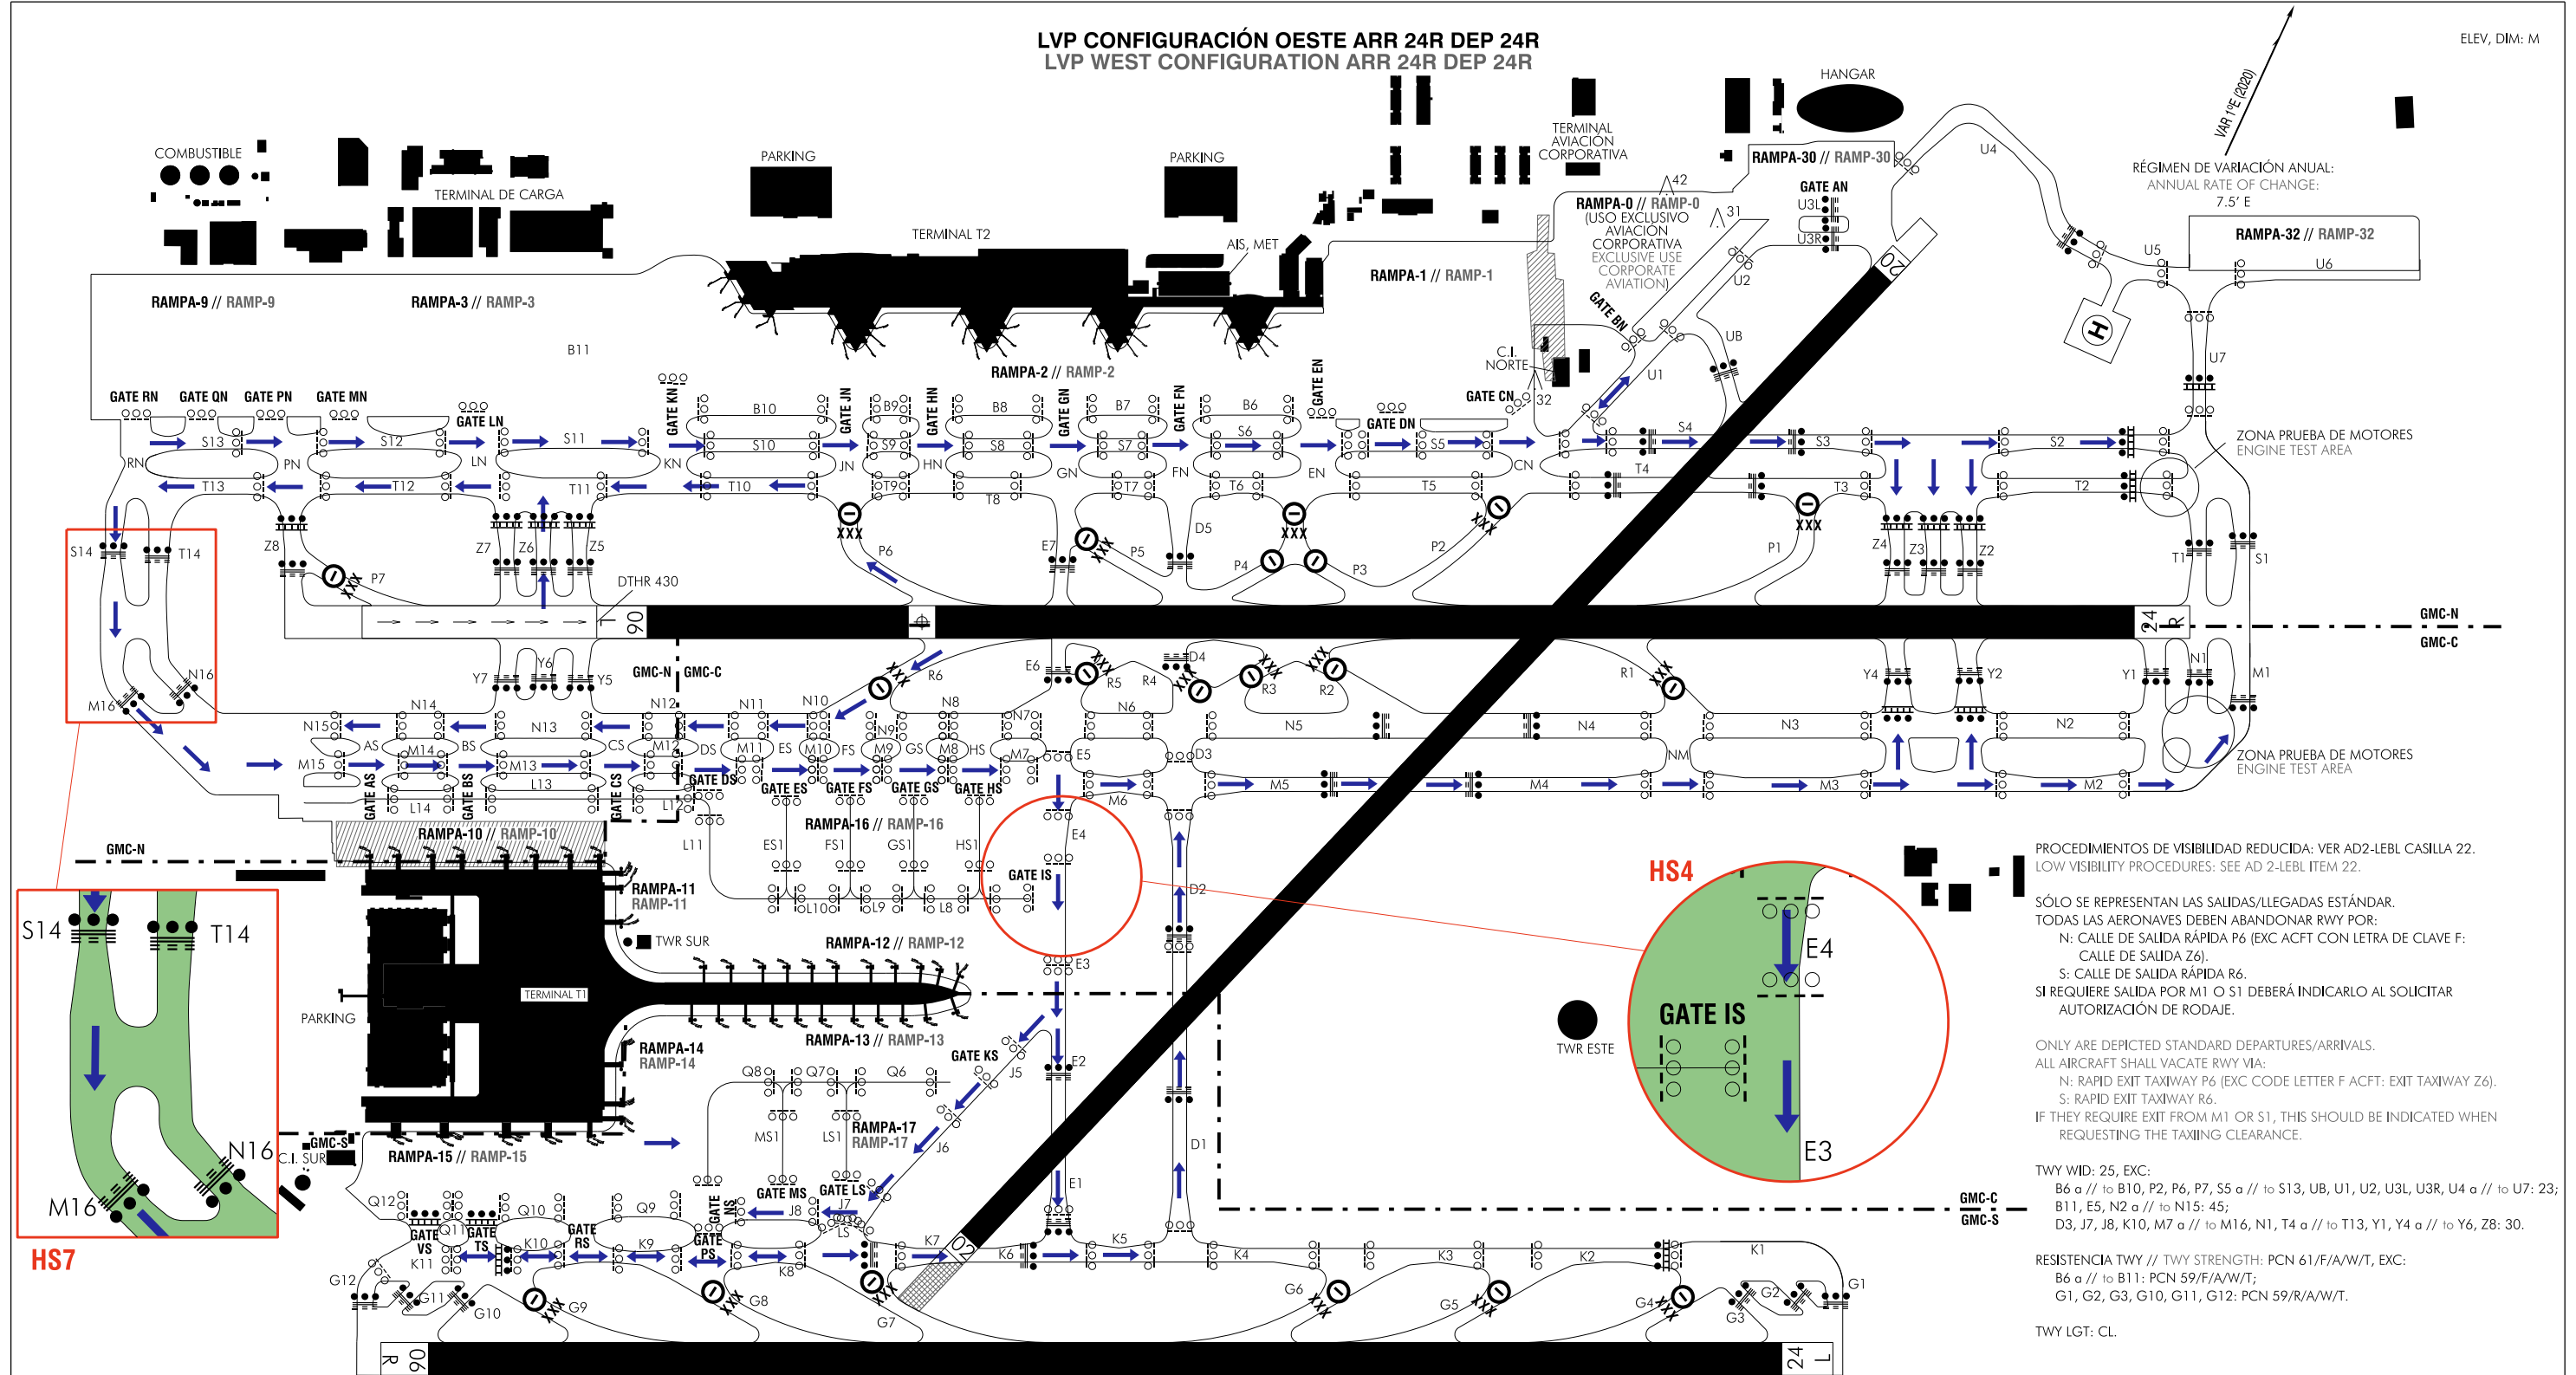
LVP CONFIGURACIÓN OESTE ARR 24R DEP 24R
LVP WEST CONFIGURATION ARR 24R DEP 24R

ELEV, DIM: M

VAR 1°E (2020)

RÉGIMEN DE VARIACIÓN ANUAL:
ANNUAL RATE OF CHANGE:
7.5' E

COMBUSTIBLE
TERMINAL DE CARGA
PARKING
TERMINAL T2
PARKING
AIS, MET
TERMINAL AVIACION CORPORATIVA
HANGAR
RAMPA-30 // RAMP-30
GATE AN
U3L
U3R
U4
U5
U6
U7
RAMPA-32 // RAMP-32
RAMPA-0 // RAMP-0 (USO EXCLUSIVO AVIACION CORPORATIVA EXCLUSIVE USE CORPORATE AVIATION)
RAMPA-1 // RAMP-1
RAMPA-9 // RAMP-9
RAMPA-3 // RAMP-3
RAMPA-2 // RAMP-2
B11
C.I. NORTE
GATE BN
U1
U2
UB
42
31
32
GATE RN
GATE QN
GATE PN
GATE MN
GATE LN
GATE KN
GATE JN
GATE HN
GATE GN
GATE FN
GATE EN
GATE DN
GATE CN
S13
S12
S11
S10
S9
S8
S7
S6
S5
S4
S3
S2
B10
B9
B8
B7
B6
RN
PN
LN
KN
JN
HN
GN
FN
EN
CN
T13
T12
T11
T10
T9
T8
T7
T6
T5
T4
T3
T2
T1
S1
ZONA PRUEBA DE MOTORES
ENGINE TEST AREA
S14
T14
Z8
Z7
Z6
Z5
P7
P6
E7
P5
D5
P4
P3
P2
P1
Z4
Z3
Z2
XXX
DTHR 430
06
24
L
R
GMC-N
GMC-C
Y7
Y6
Y5
GMC-N
GMC-C
E6
R5
R4
D4
R3
R2
R1
Y4
Y2
Y1
N1
M1
M16
N16
N15
N14
N13
N12
N11
N10
N9
N8
N7
N6
N5
N4
N3
N2
AS
BS
CS
DS
ES
FS
GS
HS
M15
M14
M13
M12
M11
M10
M9
M8
M7
M6
M5
M4
M3
M2
E5
D3
NM
L14
L13
L12
GATE AS
GATE BS
GATE CS
GATE DS
GATE ES
GATE FS
GATE GS
GATE HS
ZONA PRUEBA DE MOTORES
ENGINE TEST AREA
RAMPA-10 // RAMP-10
RAMPA-16 // RAMP-16
E4
GMC-N
L11
ES1
FS1
GS1
HS1
GATE IS
D2
L10
L9
L8
RAMPA-11
RAMP-11
TWR SUR
RAMPA-12 // RAMP-12
E3
TERMINAL T1
PARKING
RAMPA-14
RAMP-14
RAMPA-13 // RAMP-13
GATE KS
J5
E2
Q8
Q7
Q6
MS1
LS1
RAMPA-17
RAMP-17
J6
D1
GMC-S
C.I. SUR
RAMPA-15 // RAMP-15
GATE MS
GATE LS
J7
LS
E1
Q12
Q11
Q10
Q9
GATE VS
GATE TS
GATE RS
GATE NS
GATE PS
J8
K11
K10
K9
K8
K7
K6
K5
K4
K3
K2
K1
G12
G11
G10
G9
G8
G7
G6
G5
G4
G3
G2
G1
GMC-C
GMC-S
TWR ESTE

HS4
E4
GATE IS
E3

S14
T14
N16
M16
HS7

PROCEDIMIENTOS DE VISIBILIDAD REDUCIDA: VER AD2-LEBL CASILLA 22.
LOW VISIBILITY PROCEDURES: SEE AD 2-LEBL ITEM 22.

SÓLO SE REPRESENTAN LAS SALIDAS/LLEGADAS ESTÁNDAR.
TODAS LAS AERONAVES DEBEN ABANDONAR RWY POR:
N: CALLE DE SALIDA RÁPIDA P6 (EXC ACFT CON LETRA DE CLAVE F: CALLE DE SALIDA Z6).
S: CALLE DE SALIDA RÁPIDA R6.
SI REQUIERE SALIDA POR M1 O S1 DEBERÁ INDICARLO AL SOLICITAR AUTORIZACIÓN DE RODAJE.

ONLY ARE DEPICTED STANDARD DEPARTURES/ARRIVALS.
ALL AIRCRAFT SHALL VACATE RWY VIA:
N: RAPID EXIT TAXIWAY P6 (EXC CODE LETTER F ACFT: EXIT TAXIWAY Z6).
S: RAPID EXIT TAXIWAY R6.
IF THEY REQUIRE EXIT FROM M1 OR S1, THIS SHOULD BE INDICATED WHEN REQUESTING THE TAXIING CLEARANCE.

TWY WID: 25, EXC:
B6 a // to B10, P2, P6, P7, S5 a // to S13, UB, U1, U2, U3L, U3R, U4 a // to U7: 23;
B11, E5, N2 a // to N15: 45;
D3, J7, J8, K10, M7 a // to M16, N1, T4 a // to T13, Y1, Y4 a // to Y6, Z8: 30.

RESISTENCIA TWY // TWY STRENGTH: PCN 61/F/A/W/T, EXC:
B6 a // to B11: PCN 59/F/A/W/T;
G1, G2, G3, G10, G11, G12: PCN 59/R/A/W/T.

TWY LGT: CL.